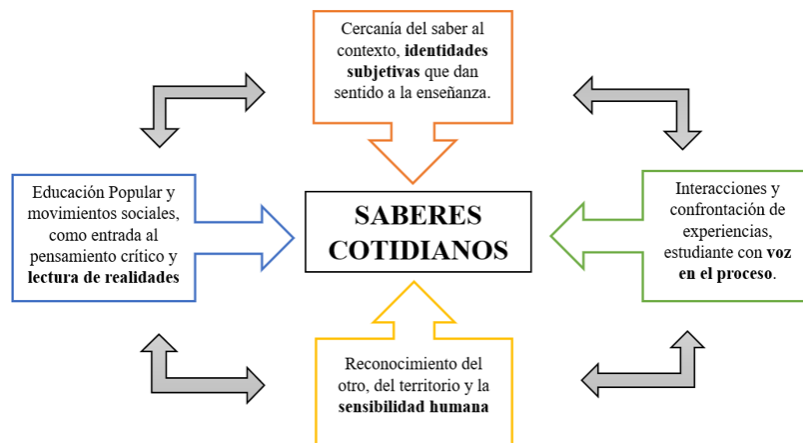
Cercanía del saber al contexto, **identidades subjetivas** que dan sentido a la enseñanza.

Educación Popular y movimientos sociales, como entrada al pensamiento crítico y **lectura de realidades**

SABERES COTIDIANOS

Interacciones y confrontación de experiencias, estudiante con **voz en el proceso**.

Reconocimiento del otro, del territorio y la **sensibilidad humana**